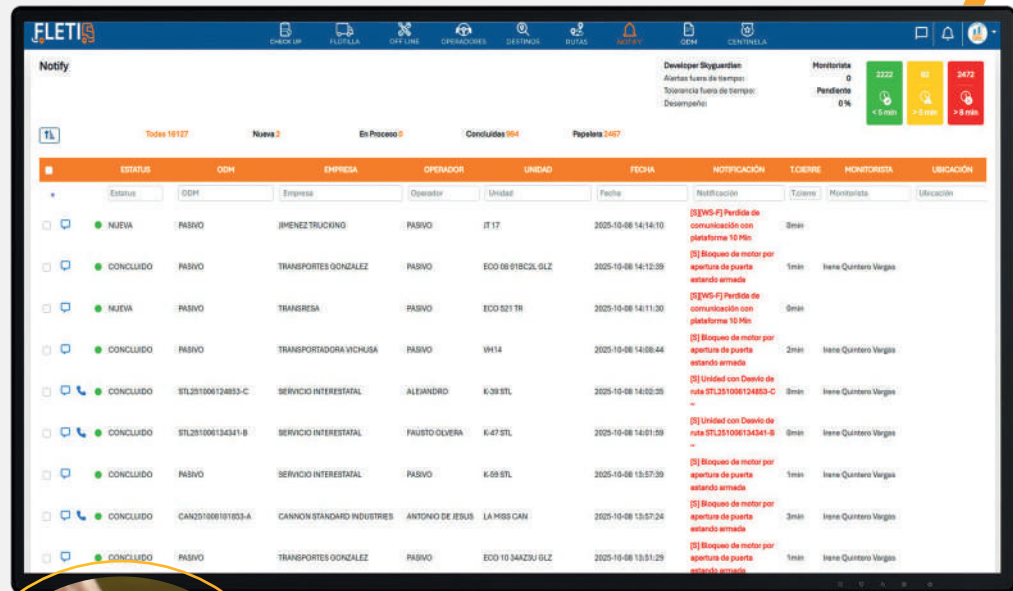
FLETIS

CHECK UP FLOTILLA OFF LINE OPERADORES DESTINOS RUTAS NOTIFY ODM CENTINELA

Notify

Developer Skyguardian
Alertas fuera de tiempo:
Tolerancia fuera de tiempo:
Desempeño:

Monitorista
0
Pendiente
0%

2222 < 5 min
92 > 5 min
2472 > 8 min

Todas 16127 Nueva 2 En Proceso 0 Concluidas 964 Papelera 2467

| | ESTATUS | ODM | EMPRESA | OPERADOR | UNIDAD | FECHA | NOTIFICACIÓN | T.CIERRE | MONITORISTA | UBICACIÓN |
|---|---|---|---|---|---|---|---|---|---|---|
| | Estatus | ODM | Empresa | Operador | Unidad | Fecha | Notificación | T.cierre | Monitorista | Ubicación |
| | NUEVA | PASIVO | JIMENEZ TRUCKING | PASIVO | IT 17 | 2025-10-08 14:14:10 | [S][WS-F] Perdida de comunicación con plataforma 10 Min | 0min | | |
| | CONCLUIDO | PASIVO | TRANSPORTES GONZALEZ | PASIVO | ECO 08 01BC2L GLZ | 2025-10-08 14:12:39 | [S] Bloqueo de motor por apertura de puerta estando armada | 1min | Irene Quintero Vargas | |
| | NUEVA | PASIVO | TRANSRESA | PASIVO | ECO 521 TR | 2025-10-08 14:11:30 | [S][WS-F] Perdida de comunicación con plataforma 10 Min | 0min | | |
| | CONCLUIDO | PASIVO | TRANSPORTADORA VICHUSA | PASIVO | VH14 | 2025-10-08 14:08:44 | [S] Bloqueo de motor por apertura de puerta estando armada | 2min | Irene Quintero Vargas | |
| | CONCLUIDO | STL251006124853-C | SERVICIO INTERESTATAL | ALEJANDRO | K-39 STL | 2025-10-08 14:02:35 | [S] Unidad con Desvio de ruta STL251006124853-C - | 0min | Irene Quintero Vargas | |
| | CONCLUIDO | STL251006134341-B | SERVICIO INTERESTATAL | FAUSTO OLVERA | K-47 STL | 2025-10-08 14:01:59 | [S] Unidad con Desvio de ruta STL251006134341-B - | 0min | Irene Quintero Vargas | |
| | CONCLUIDO | PASIVO | SERVICIO INTERESTATAL | PASIVO | K-59 STL | 2025-10-08 13:57:39 | [S] Bloqueo de motor por apertura de puerta estando armada | 1min | Irene Quintero Vargas | |
| | CONCLUIDO | CAN251008101853-A | CANNON STANDARD INDUSTRIES | ANTONIO DE JESUS | LA MISS CAN | 2025-10-08 13:57:24 | [S] Bloqueo de motor por apertura de puerta estando armada | 3min | Irene Quintero Vargas | |
| | CONCLUIDO | PASIVO | TRANSPORTES GONZALEZ | PASIVO | ECO 10 34AZ3U GLZ | 2025-10-08 13:51:29 | [S] Bloqueo de motor por apertura de puerta estando armada | 1min | Irene Quintero Vargas | |